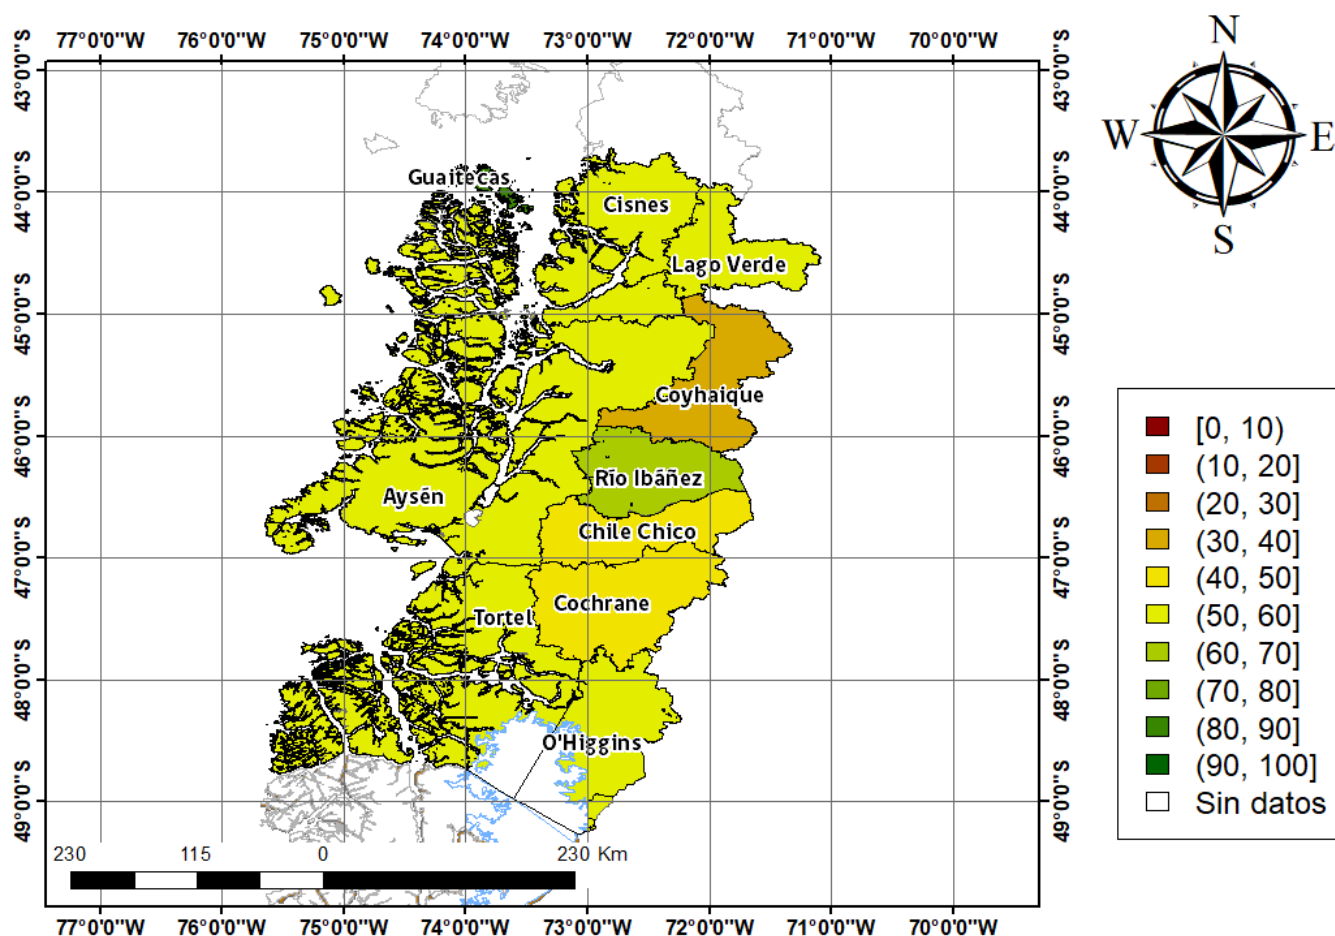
77°0'0"W 76°0'0"W 75°0'0"W 74°0'0"W 73°0'0"W 72°0'0"W 71°0'0"W 70°0'0"W

43°0'0"S
44°0'0"S
45°0'0"S
46°0'0"S
47°0'0"S
48°0'0"S
49°0'0"S

N
W
E
S

Guaitecas
Cisnes
Lago Verde
Coyhaique
Río Ibáñez
Aysén
Chile Chico
Cochrane
Tortel
O'Higgins

[0, 10)
(10, 20]
(20, 30]
(30, 40]
(40, 50]
(50, 60]
(60, 70]
(70, 80]
(80, 90]
(90, 100]
Sin datos

230 115 0 230 Km

77°0'0"W 76°0'0"W 75°0'0"W 74°0'0"W 73°0'0"W 72°0'0"W 71°0'0"W 70°0'0"W